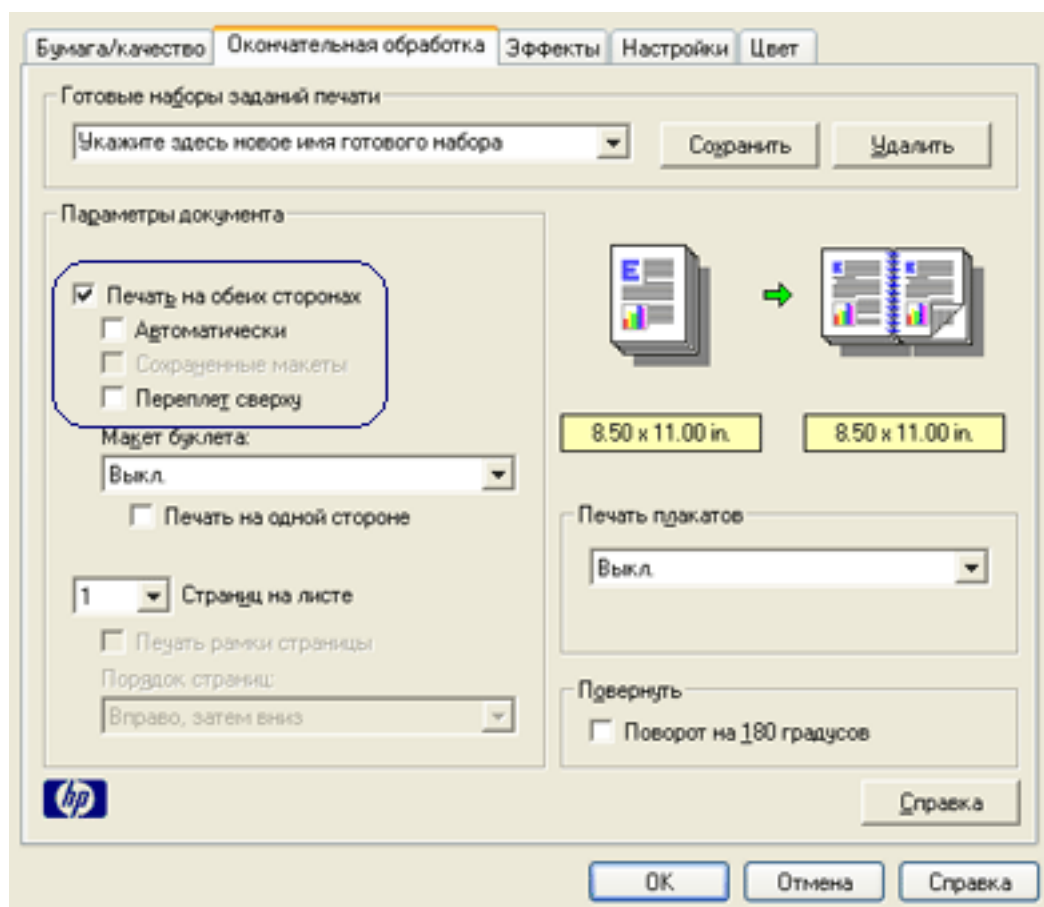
Бумага/качество | Окончательная обработка | Эффекты | Настройки | Цвет

Готовые наборы заданий печати

Укажите здесь новое имя готового набора

Сохранить

Удалить

Параметры документа

Печать на обеих сторонах

Автоматически

Сохраненные макеты

Переплет сверху

Макет буклета:

Выкл.

Печать на одной стороне

1

Страниц на листе

Печать рамки страницы

Порядок страниц:

Вправо, затем вниз

8.50 x 11.00 in.

8.50 x 11.00 in.

Печать плакатов

Выкл.

Повернуть

Поворот на 180 градусов

hp

Справка

OK

Отмена

Справка